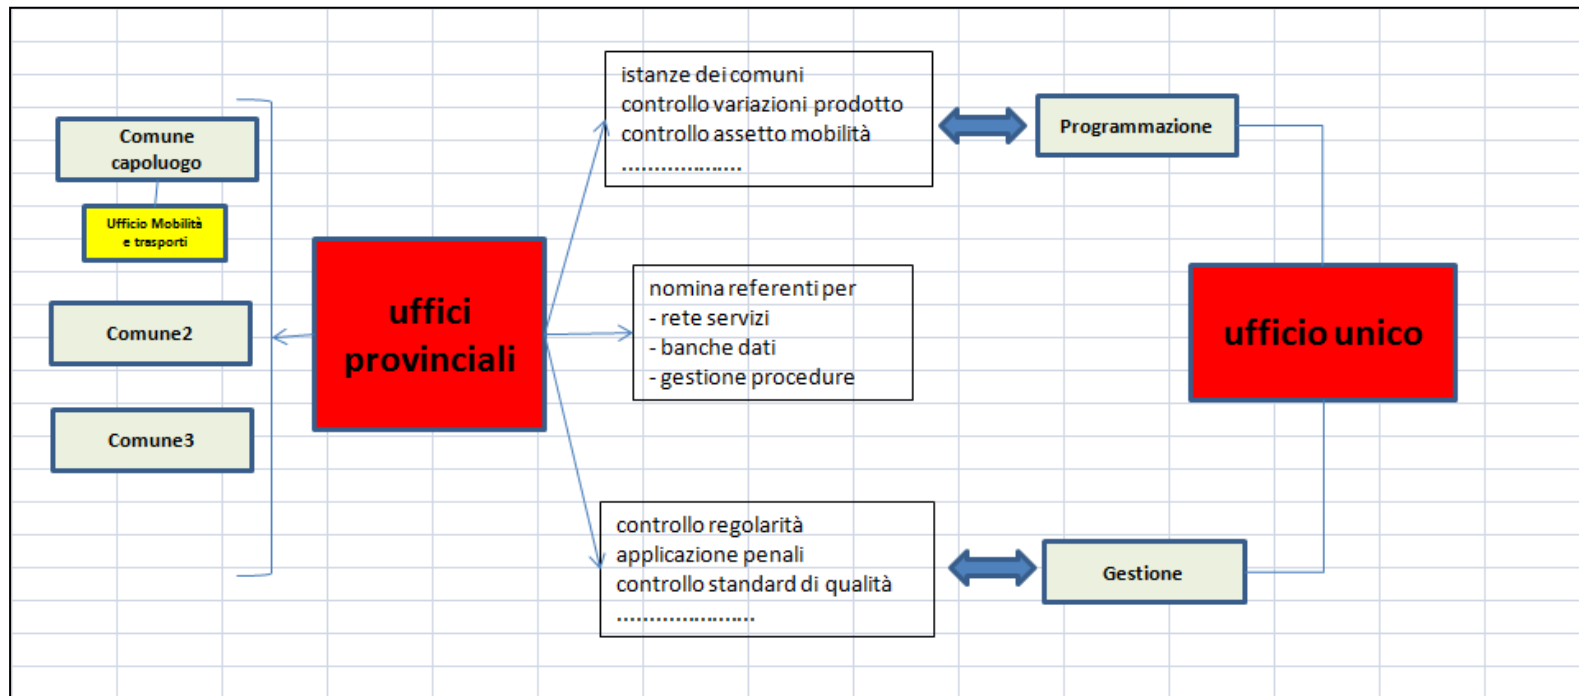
Comune capoluogo

Ufficio Mobilità e trasporti

Comune2

Comune3

uffici provinciali

istanze dei comuni
controllo variazioni prodotto
controllo assetto mobilità
....................

nomina referenti per
- rete servizi
- banche dati
- gestione procedure

controllo regolarità
applicazione penali
controllo standard di qualità
....................

Programmazione

ufficio unico

Gestione